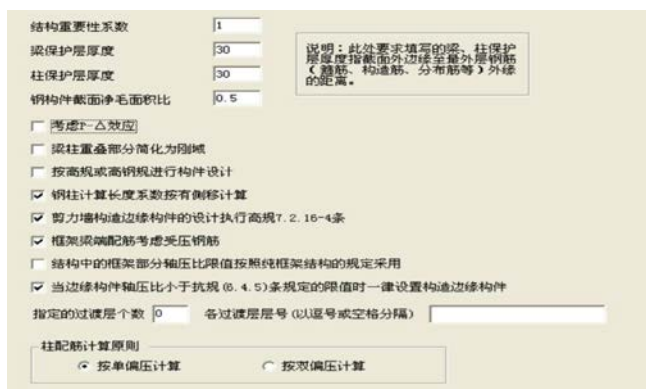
结构重要性系数 1
梁保护层厚度 30
柱保护层厚度 30
钢构件截面净毛面积比 0.5

说明：此处要求填写的梁、柱保护层厚度指截面外边缘至最外层钢筋（箍筋、构造筋、分布筋等）外缘的距离。

考虑P-Δ效应
梁柱重叠部分简化为刚域
按高规或高钢规进行构件设计
钢柱计算长度系数按有侧移计算
剪力墙构造边缘构件的设计执行高规7.2.16-4条
框架梁端配筋考虑受压钢筋
结构中的框架部分轴压比限值按照纯框架结构的规定采用
当边缘构件轴压比小于抗规(6.4.5)条规定的限值时一律设置构造边缘构件

指定的过渡层个数 0 各过渡层层号(以逗号或空格分隔)

柱配筋计算原则
按单偏压计算
按双偏压计算